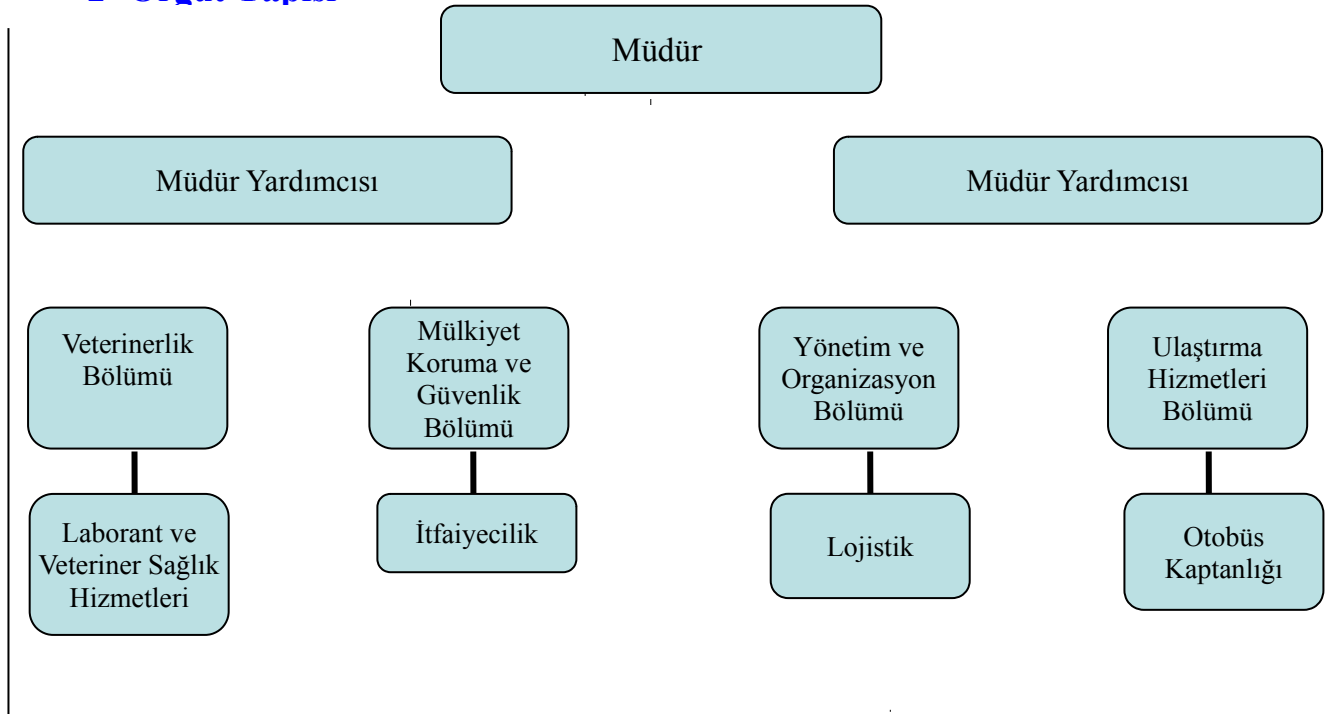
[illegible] Örgüt Yapısı

Müdür

Müdür Yardımcısı

Müdür Yardımcısı

Veterinerlik Bölümü

Laborant ve Veteriner Sağlık Hizmetleri

Mülkiyet Koruma ve Güvenlik Bölümü

İtfaiyecilik

Yönetim ve Organizasyon Bölümü

Lojistik

Ulaştırma Hizmetleri Bölümü

Otobüs Kaptanlığı